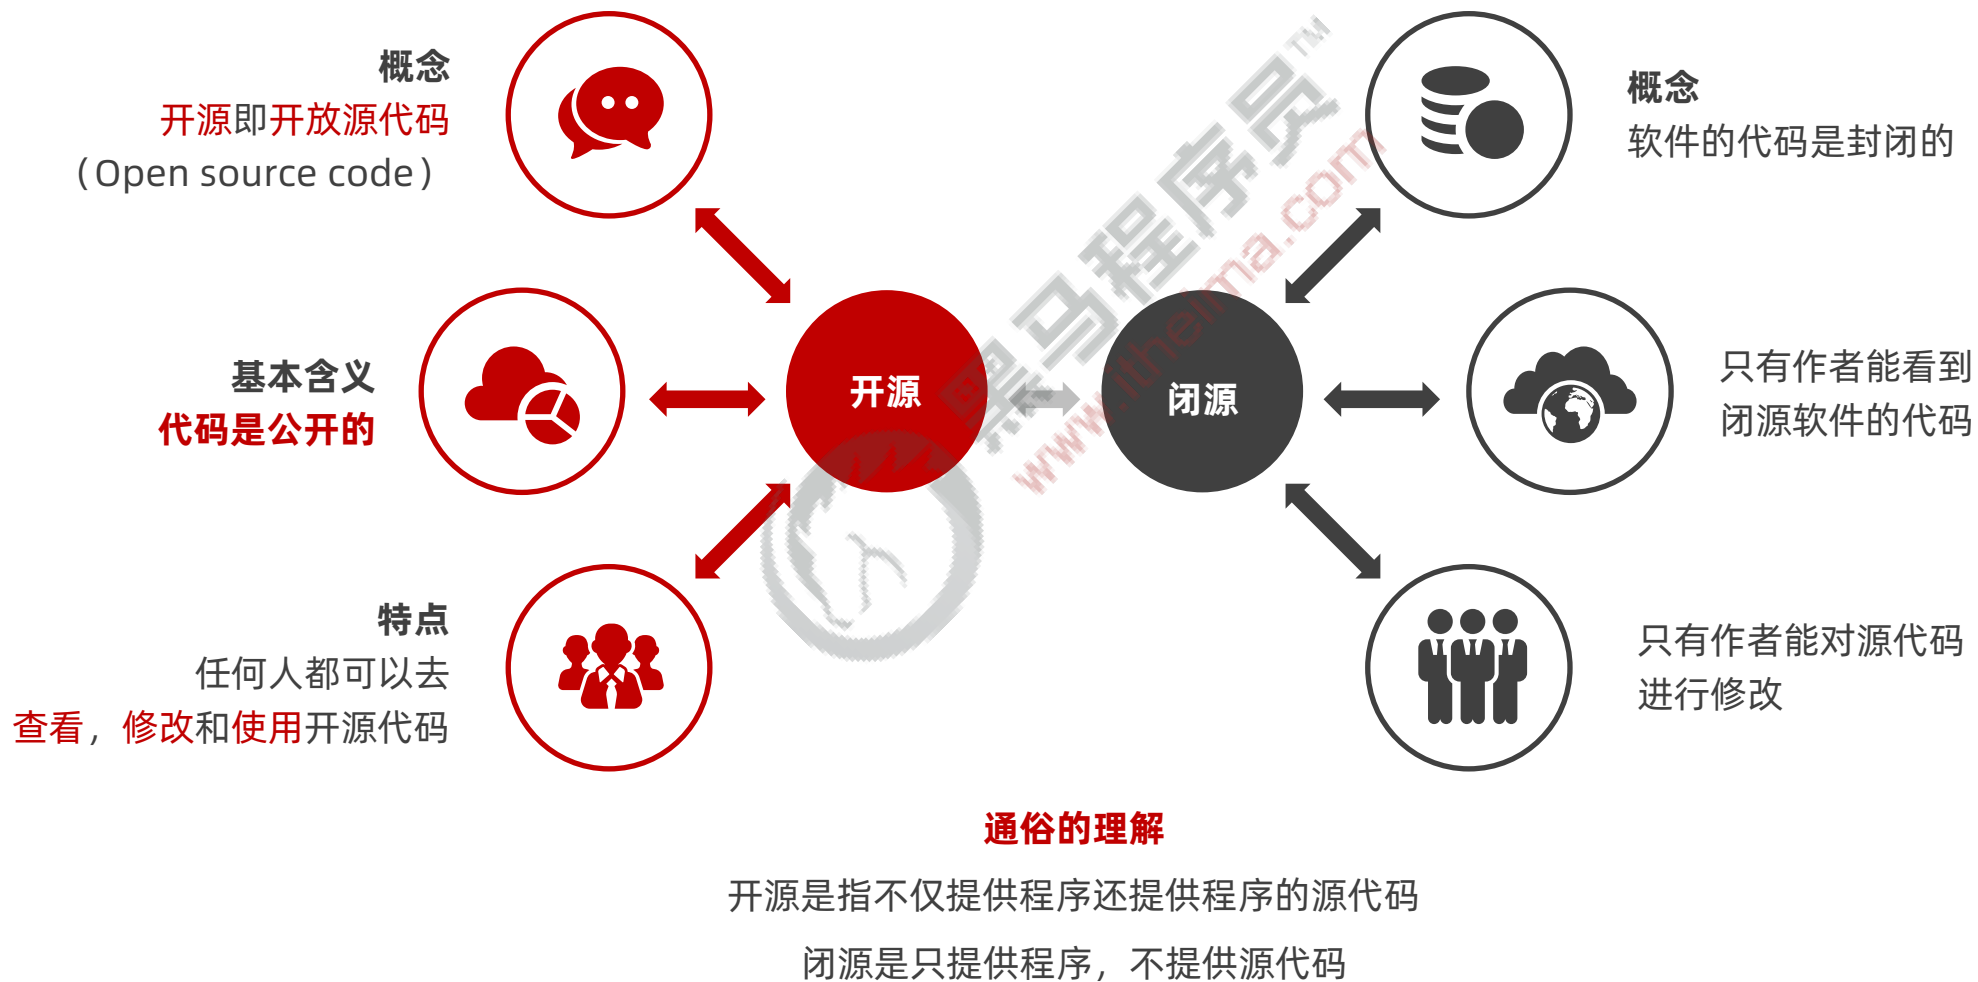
概念
开源即开放源代码
（Open source code）

基本含义
代码是公开的

特点
任何人都可以去
查看，修改和使用开源代码

开源

闭源

黑马程序员™
www.itheima.com

概念
软件的代码是封闭的

只有作者能看到
闭源软件的代码

只有作者能对源代码
进行修改

通俗的理解
开源是指不仅提供程序还提供程序的源代码
闭源是只提供程序，不提供源代码